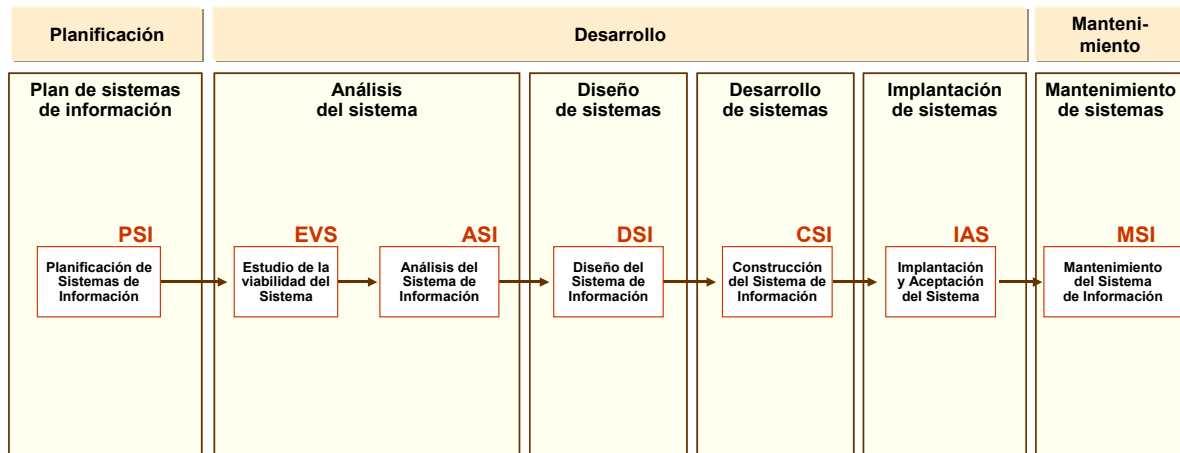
Planificación

Desarrollo

Mantenimiento

Plan de sistemas de información

PSI

Planificación de Sistemas de Información

Análisis del sistema

EVS

Estudio de la viabilidad del Sistema

ASI

Análisis del Sistema de Información

Diseño de sistemas

DSI

Diseño del Sistema de Información

Desarrollo de sistemas

CSI

Construcción del Sistema de Información

Implantación de sistemas

IAS

Implantación y Aceptación del Sistema

Mantenimiento de sistemas

MSI

Mantenimiento del Sistema de Información